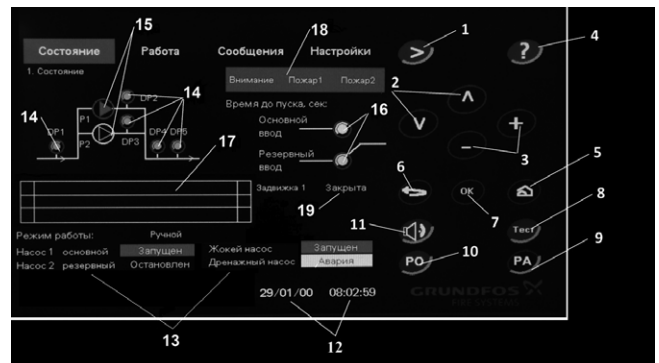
Состояние
Работа
Сообщения
Настройки
1. Состояние
15
18
1
4
Внимание
Пожар1
Пожар2
2
14
DP2
14
DP1
P1
P2
DP3
DP4
DP5
Время до пуска, сек:
Основной ввод
Резервный ввод
16
3
5
17
6
OK
7
8
Тест
Задвижка 1
Закрыта
19
11
9
10
PO
PA
Режим работы:
Ручной
Насос 1
основной
Запущен
Насос 2
резервный
Остановлен
Жокей насос
Запущен
Дренажный насос
Авария
29/01/00
08:02:59
GRUNDFOS
FIRE SYSTEMS
13
12